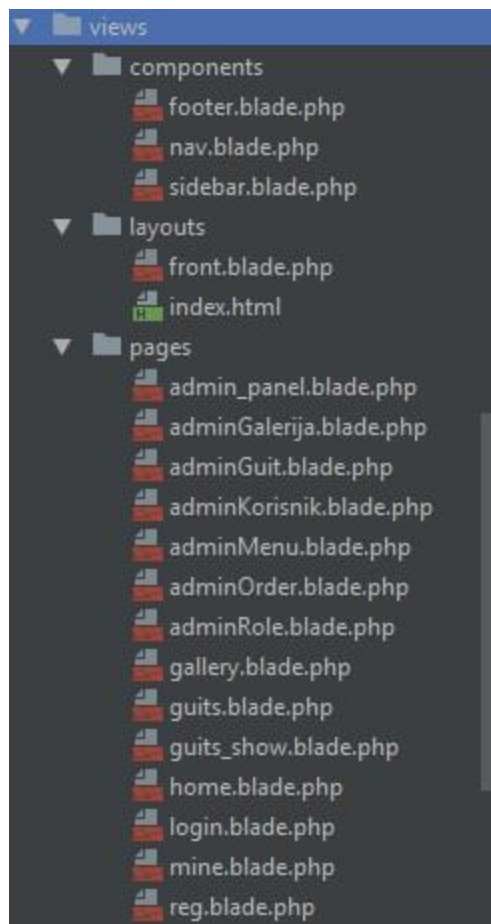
views
components
footer.blade.php
nav.blade.php
sidebar.blade.php
layouts
front.blade.php
index.html
pages
admin_panel.blade.php
adminGalerija.blade.php
adminGuit.blade.php
adminKorisnik.blade.php
adminMenu.blade.php
adminOrder.blade.php
adminRole.blade.php
gallery.blade.php
guits.blade.php
guits_show.blade.php
home.blade.php
login.blade.php
mine.blade.php
reg.blade.php